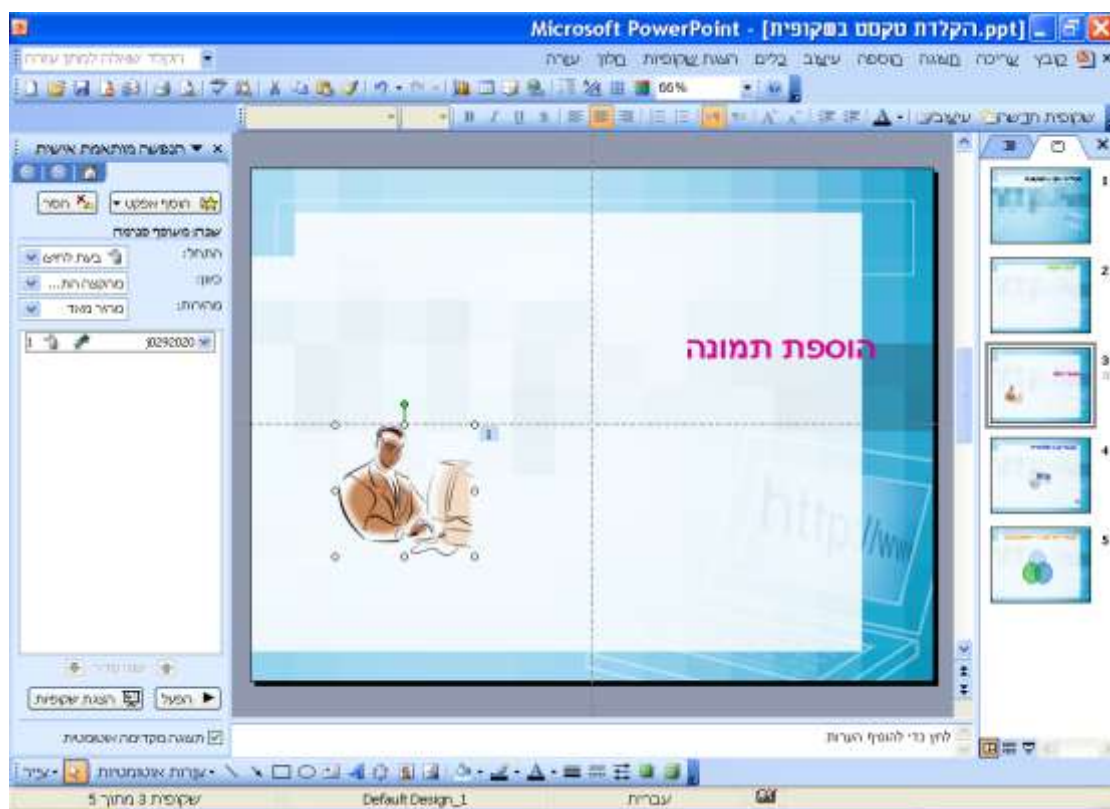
Microsoft PowerPoint - [הקלדת טקסט בשקופית.ppt]

קובץ עריכה תצוגה הוספה עיצוב כלים הצגת שקופיות חלון עזרה

הקלד שאלה לקבלת עזרה

66%

שקופית חדשה עיצוב

התאמה אישית של הנפשה

הוסף אפקט הסר

שנה: מעופף פנימה

התחל: בעת לחיצה

כיוון: מהקצה התח...

מהירות: מהיר מאוד

1 j0292020

שנה סדר

הפעל הצגת שקופיות

תצוגה מקדימה אוטומטית

הוספת תמונה

לחץ כדי להוסיף הערות

1
2
3
4
5

ציור צורות אוטומטיות

שקופית 3 מתוך 5 Default Design_1 עברית